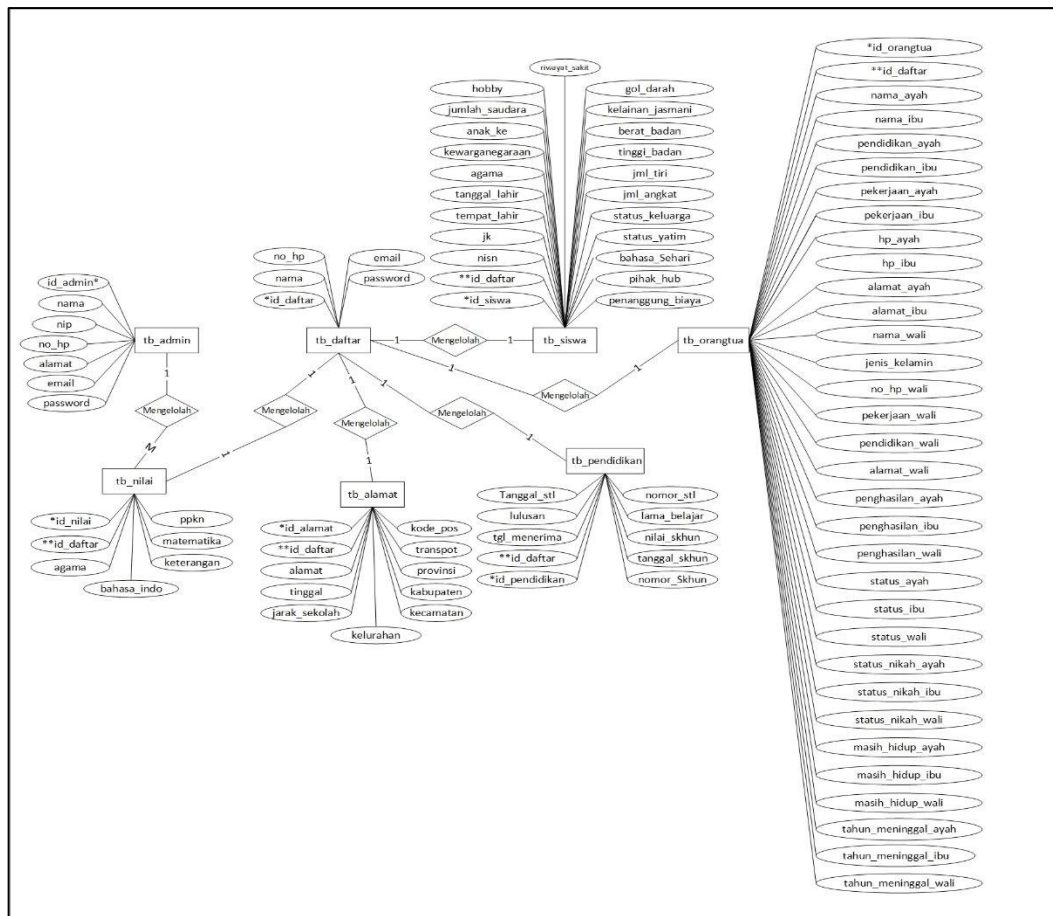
riwayat_sakit
hobby
jumlah_saudara
anak_ke
kewarganegaraan
agama
tanggal_lahir
tempat_lahir
jk
nisn
**id_daftar
*id_siswa
gol_darah
kelainan_jasmani
berat_badan
tinggi_badan
jml_tiri
jml_angkat
status_keluarga
status_yatim
bahasa_Sehari
pihak_hub
penanggung_biaya

*id_orangtua
**id_daftar
nama_ayah
nama_ibu
pendidikan_ayah
pendidikan_ibu
pekerjaan_ayah
pekerjaan_ibu
hp_ayah
hp_ibu
alamat_ayah
alamat_ibu
nama_wali
jenis_kelamin
no_hp_wali
pekerjaan_wali
pendidikan_wali
alamat_wali
penghasilan_ayah
penghasilan_ibu
penghasilan_wali
status_ayah
status_ibu
status_wali
status_nikah_ayah
status_nikah_ibu
status_nikah_wali
masih_hidup_ayah
masih_hidup_ibu
masih_hidup_wali
tahun_meninggal_ayah
tahun_meninggal_ibu
tahun_meninggal_wali

no_hp
nama
*id_daftar
email
password

id_admin*
nama
nip
no_hp
alamat
email
password

tb_admin
tb_daftar
Mengelolah
tb_siswa
tb_orangtua
1
1
1
1
1
1
1
1
1
1
1
M
Mengelolah
Mengelolah
Mengelolah
Mengelolah
Mengelolah

tb_nilai
*id_nilai
**id_daftar
agama
bahasa_indo
ppkn
matematika
keterangan

tb_alamat
*id_alamat
**id_daftar
alamat
tinggal
jarak_sekolah
kelurahan
kode_pos
transpot
provinsi
kabupaten
kecamatan

tb_pendidikan
Tanggal_stl
lulusan
tgl_menerima
**id_daftar
*id_pendidikan
nomor_stl
lama_belajar
nilai_skhun
tanggal_skhun
nomor_Skhun